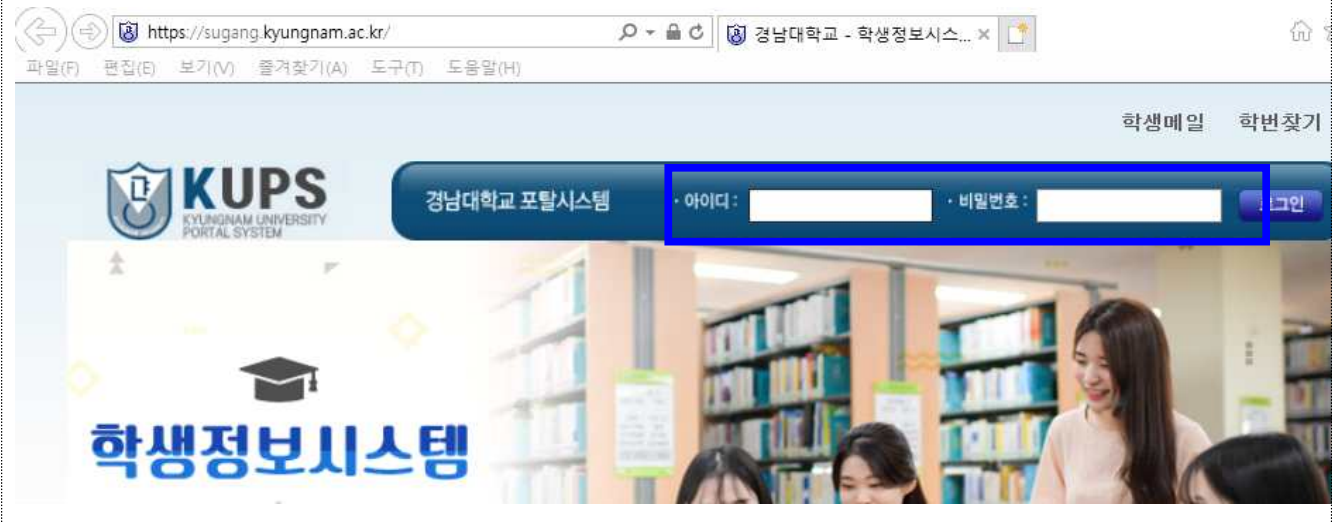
https://sugang.kyungnam.ac.kr/

경남대학교 - 학생정보시스... ×

파일(F) 편집(E) 보기(V) 즐겨찾기(A) 도구(T) 도움말(H)

학생메일 학번찾기

KUPS
KYUNGNAM UNIVERSITY PORTAL SYSTEM

경남대학교 포탈시스템

· 아이디 :

· 비밀번호 :

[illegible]그인

학생정보시스템